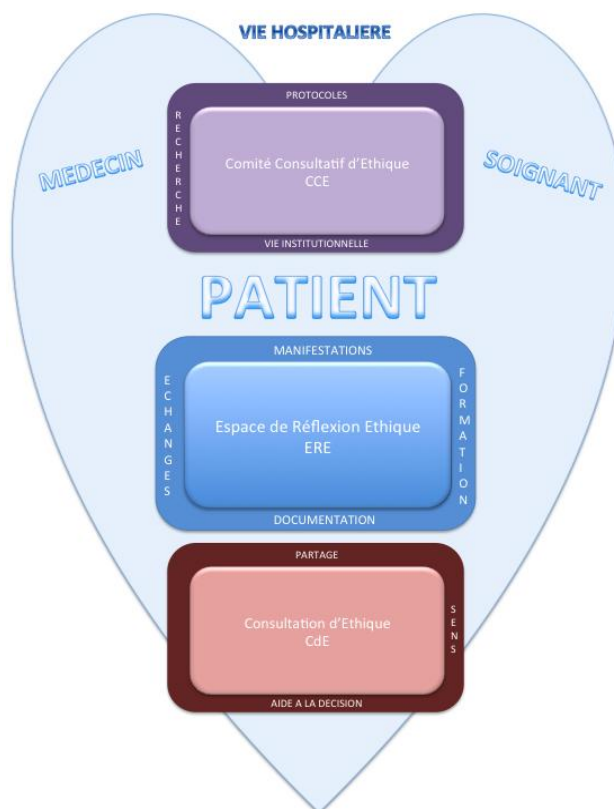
VIE HOSPITALIERE

MEDECIN

SOIGNANT

PROTOCOLES

RECHERCHE

Comité Consultatif d'Ethique
CCE

VIE INSTITUTIONNELLE

PATIENT

MANIFESTATIONS

ECHANGES

Espace de Réflexion Ethique
ERE

FORMATION

DOCUMENTATION

PARTAGE

Consultation d'Ethique
CdE

SENS

AIDE A LA DECISION